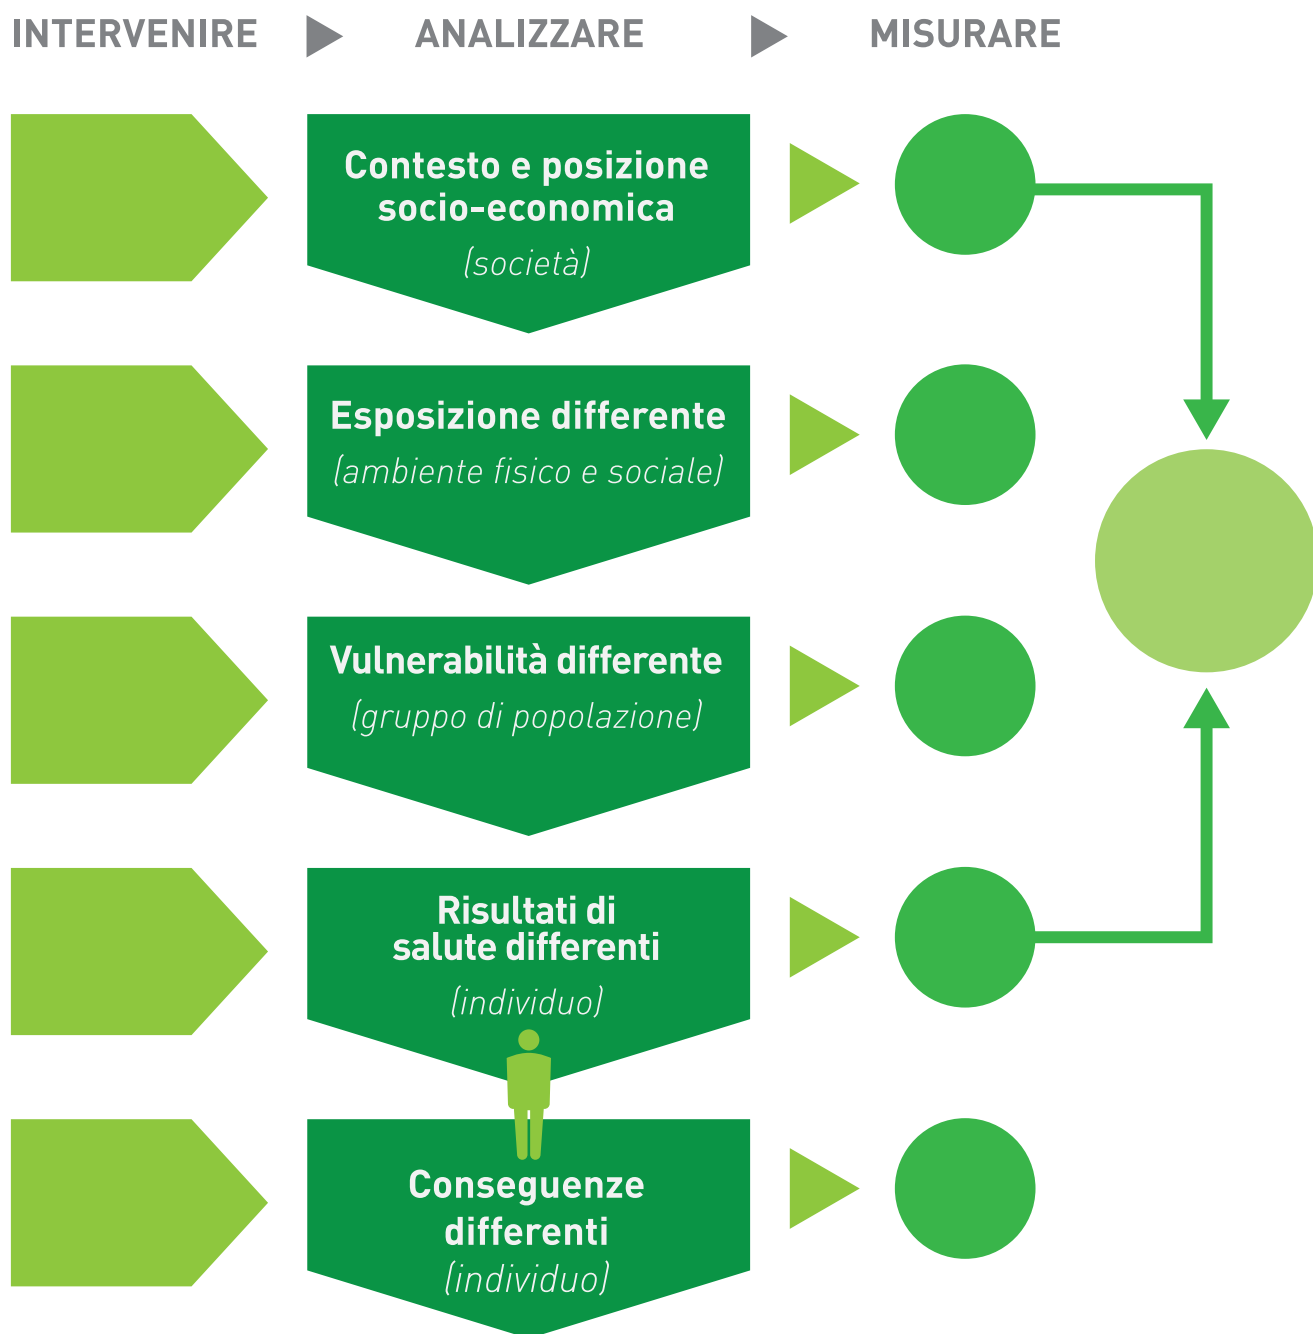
INTERVENIRE

ANALIZZARE

MISURARE

Contesto e posizione socio-economica
(società)

Esposizione differente
(ambiente fisico e sociale)

Vulnerabilità differente
(gruppo di popolazione)

Risultati di salute differenti
(individuo)

Conseguenze differenti
(individuo)